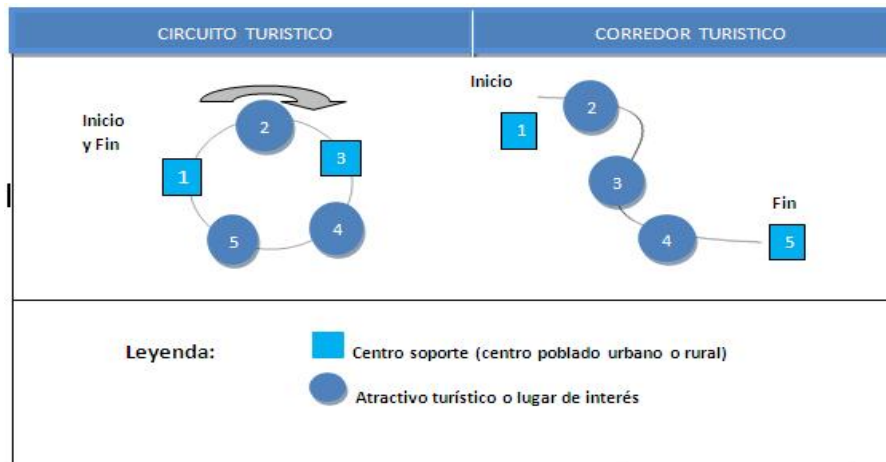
| CIRCUITO TURISTICO | CORREDOR TURISTICO |
|---|---|
| Inicio y Fin 1 2 3 4 5 | Inicio 1 2 3 4 Fin 5 |

Leyenda:

Centro soporte (centro poblado urbano o rural)

Atractivo turístico o lugar de interés